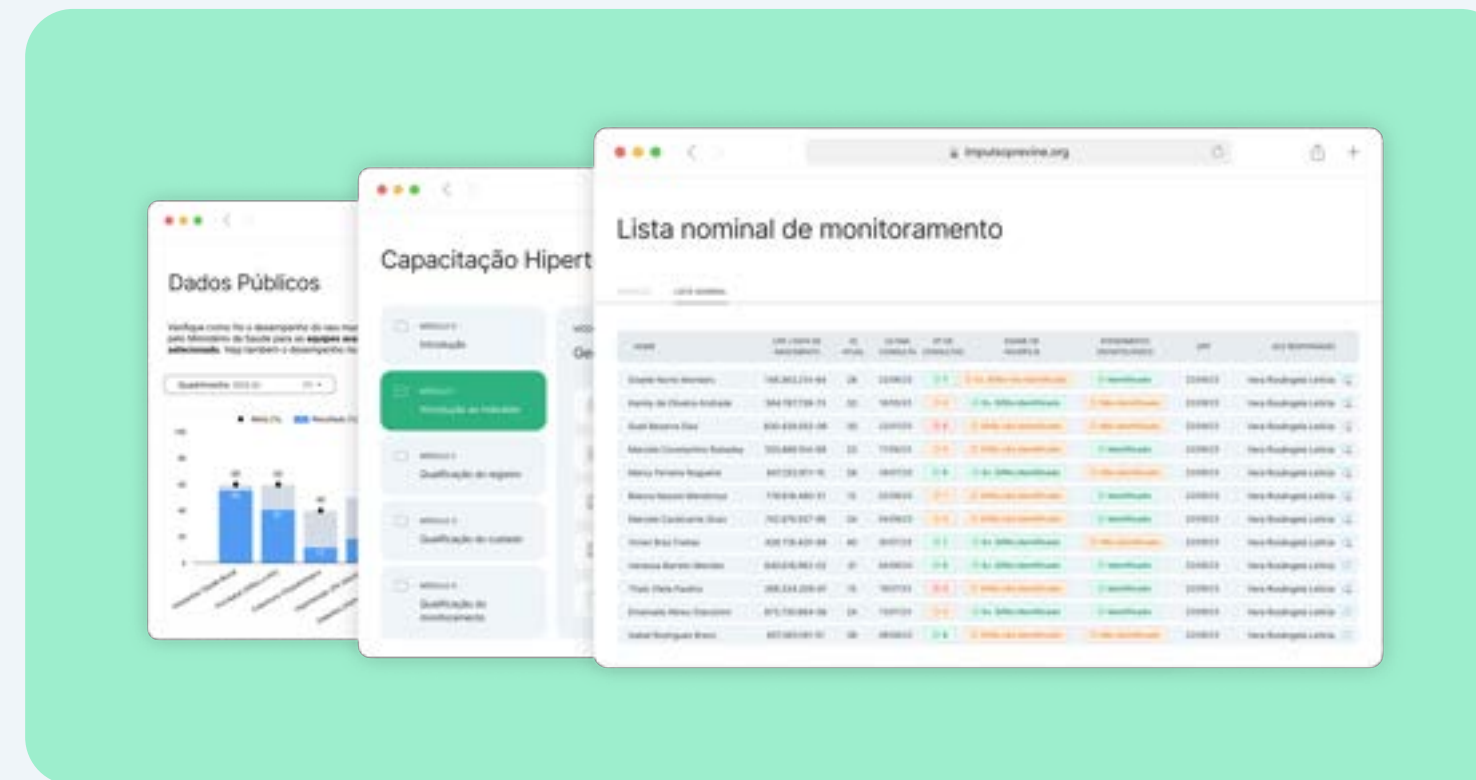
Dados Públicos

Verifique como foi o desempenho do seu município pelo Ministério da Saúde para as equipes selecionado. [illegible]

Quadrimestre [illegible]

Capacitação Hipert

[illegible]
Introdução

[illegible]
Introdução ao Indicador

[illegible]
Qualificação do registro

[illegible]
Qualificação do cuidado

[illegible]
Qualificação do monitoramento

impulsoprevine.org

Lista nominal de monitoramento

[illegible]